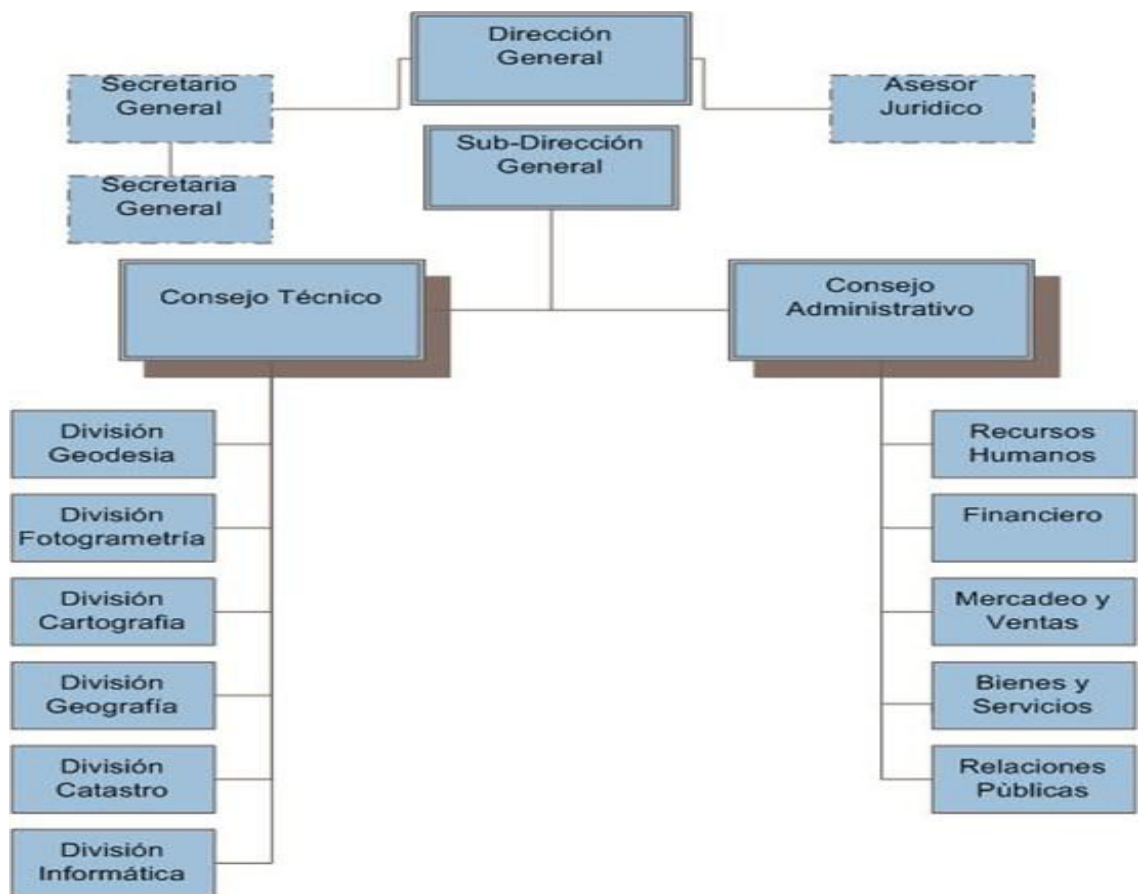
Dirección General

Secretario General

Asesor Juridico

Sub-Dirección General

Secretaria General

Consejo Técnico

Consejo Administrativo

División Geodesia

División Fotogrametría

División Cartografia

División Geografía

División Catastro

División Informática

Recursos Humanos

Financiero

Mercadeo y Ventas

Bienes y Servicios

Relaciones Pùblicas